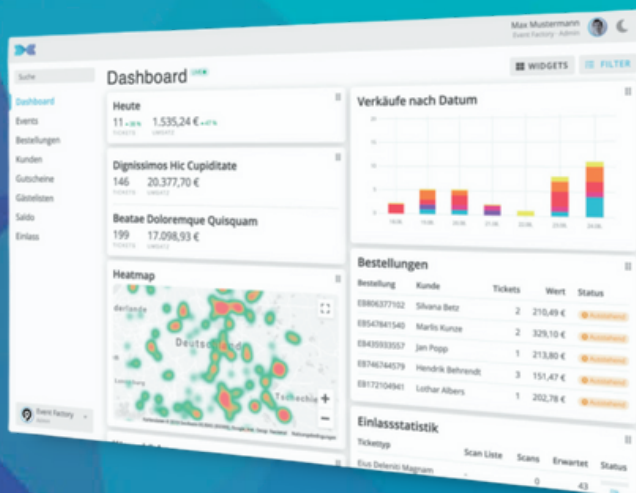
Max Mustermann
Event Factory · Admin

Suche

Dashboard
Events
Bestellungen
Kunden
Gutscheine
Gästelisten
Saldo
Einlass

Event Factory

Dashboard LIVE

WIDGETS
FILTER

Heute
11 +38% 1.535,24 € +41%
TICKETS UMSATZ

Dignissimos Hic Cupiditate
146 20.377,70 €
TICKETS UMSATZ

Beatae Doloremque Quisquam
199 17.098,93 €
TICKETS UMSATZ

Heatmap
Deutschland
Tschechie

Verkäufe nach Datum

Bestellungen

| Bestellung | Kunde | Tickets | Wert | Status |
|---|---|---|---|---|
| EB806377102 | Silvana Betz | 2 | 210,49 € | Ausstehend |
| EB547841540 | Marlis Kunze | 2 | 329,10 € | Ausstehend |
| EB435933557 | Jan Popp | 1 | 213,80 € | Ausstehend |
| EB746744579 | Hendrik Behrendt | 3 | 151,47 € | Ausstehend |
| EB172104941 | Lothar Albers | 1 | 202,78 € | Ausstehend |

Einlassstatistik

| Tickettyp | Scan Liste | Scans | Erwartet | Status |
|---|---|---|---|---|
| Eius Deleniti Magnam | | 0 | 43 | |